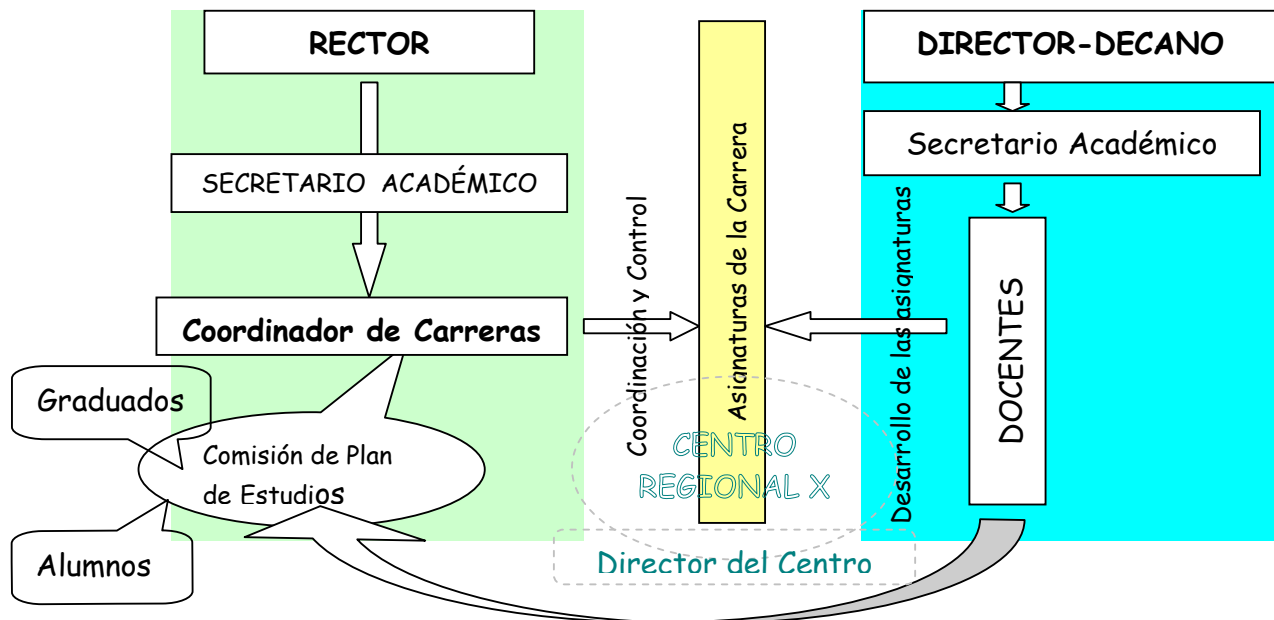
RECTOR

SECRETARIO ACADÉMICO

Coordinador de Carreras

Graduados

Comisión de Plan de Estudios

Alumnos

Coordinación y Control

Asignaturas de la Carrera

CENTRO REGIONAL X

Director del Centro

DIRECTOR-DECANO

Secretario Académico

Desarrollo de las asignaturas

DOCENTES